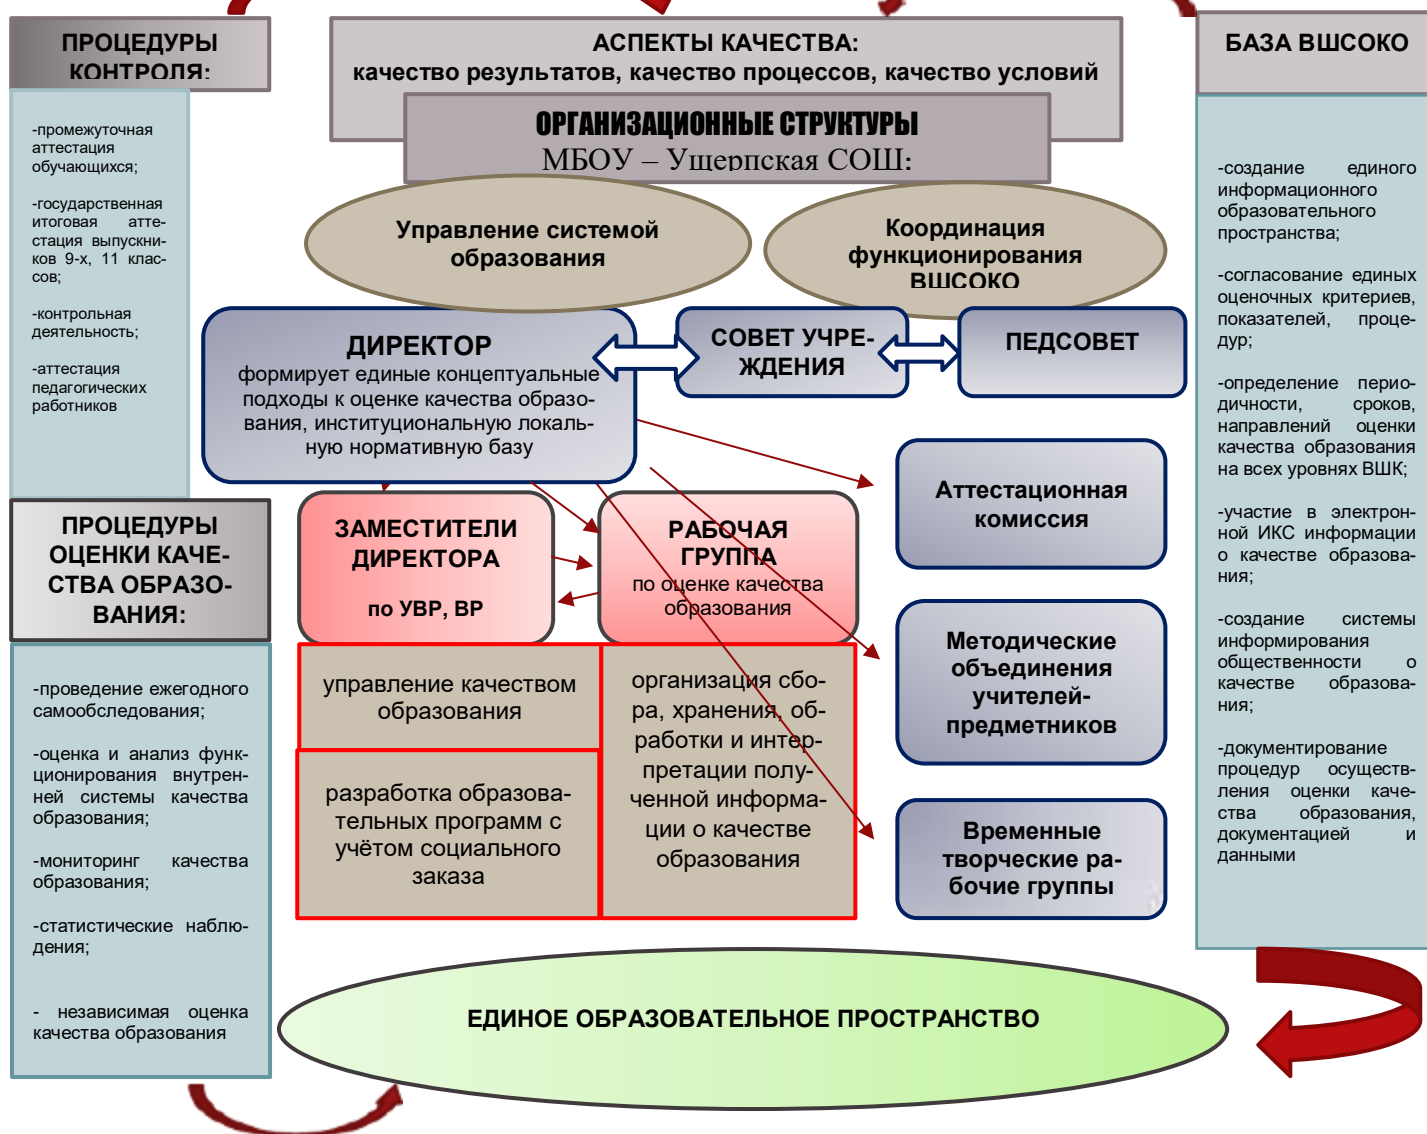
ПРОЦЕДУРЫ КОНТРОЛЯ:

-промежуточная аттестация обучающихся;

-государственная итоговая аттестация выпускников 9-х, 11 классов;

-контрольная деятельность;

-аттестация педагогических работников

АСПЕКТЫ КАЧЕСТВА:
качество результатов, качество процессов, качество условий

ОРГАНИЗАЦИОННЫЕ СТРУКТУРЫ
МБОУ – Ущерпская СОШ:

БАЗА ВШСОКО

-создание единого информационного образовательного пространства;

-согласование единых оценочных критериев, показателей, процедур;

-определение периодичности, сроков, направлений оценки качества образования на всех уровнях ВШК;

-участие в электронной ИКС информации о качестве образования;

-создание системы информирования общественности о качестве образования;

-документирование процедур осуществления оценки качества образования, документацией и данными

Управление системой образования

Координация функционирования ВШСОКО

ДИРЕКТОР
формирует единые концептуальные подходы к оценке качества образования, институциональную локальную нормативную базу

СОВЕТ УЧРЕЖДЕНИЯ

ПЕДСОВЕТ

Аттестационная комиссия

ПРОЦЕДУРЫ ОЦЕНКИ КАЧЕСТВА ОБРАЗОВАНИЯ:

ЗАМЕСТИТЕЛИ ДИРЕКТОРА
по УВР, ВР

РАБОЧАЯ ГРУППА
по оценке качества образования

Методические объединения учителей-предметников

-проведение ежегодного самообследования;

-оценка и анализ функционирования внутренней системы качества образования;

-мониторинг качества образования;

-статистические наблюдения;

- независимая оценка качества образования

управление качеством образования

разработка образовательных программ с учётом социального заказа

организация сбора, хранения, обработки и интерпретации полученной информации о качестве образования

Временные творческие рабочие группы

ЕДИНОЕ ОБРАЗОВАТЕЛЬНОЕ ПРОСТРАНСТВО